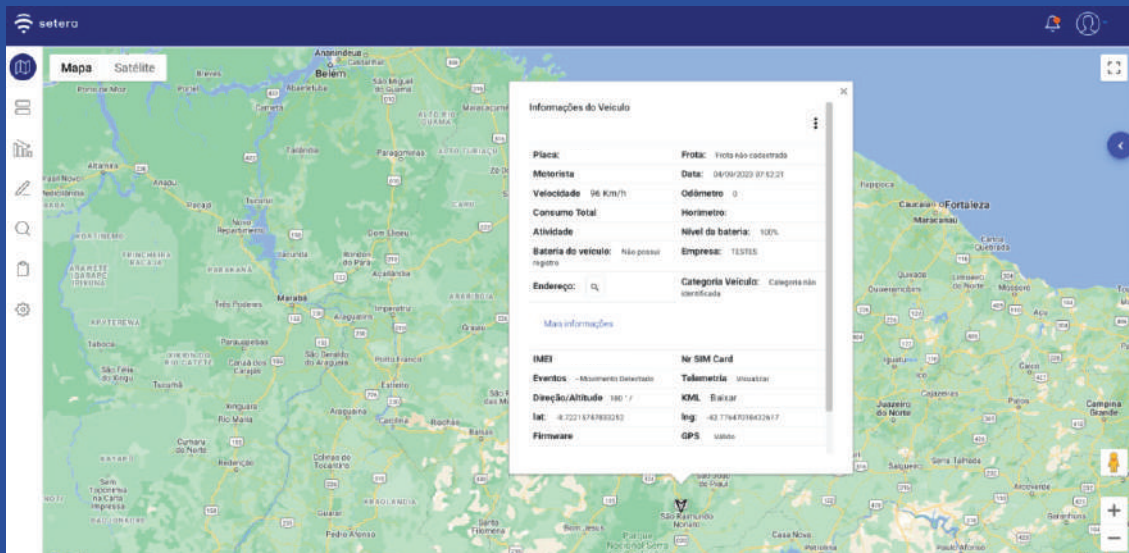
setera

Mapa Satélite

Informações do Veículo

| Placa: | Frota: Frota não cadastrada |
|---|---|
| Motorista | Data: 04/09/2023 07:52:21 |
| Velocidade 96 Km/h | Odômetro 0 |
| Consumo Total | Horímetro: |
| Atividade | Nível da bateria: 100% |
| Bateria do veículo: Não possui registro | Empresa: TESTES |
| Endereço: | Categoria Veículo: Categoria não identificada |

Mais informações

| IMEI | Nr SIM Card |
|---|---|
| Eventos - Movimento Detectado | Telemetria Visualizar |
| Direção/Altitude 180 ° / | KML Baixar |
| lat: -8.72215787893252 | lng: -42.77647098432617 |
| Firmware | GPS Válido |

Belém
Ananindeua
Castanhal
Breves
Abaetetuba
São Miguel do Guamá
Cametá
Tailândia
Paragominas
Altamira
Anapu
Pacajá
Tucuruí
Novo Repartimento
Marabá
Parauapebas
São Félix do Xingu
Tucumã
Canaã dos Carajás
Xinguara
Redenção
Imperatriz
Açailândia
Araguaína
Grajaú
Balsas
Carolina
Estreito
Fortaleza
Maracanaú
Quixadá
Juazeiro do Norte
Cajazeiras
Patos
Campina Grande
Serra Talhada
Salgueiro
Arcoverde
Garanhuns
Paulo Afonso
Petrolina
Casa Nova
São Raimundo Nonato
Bom Jesus
Pedro Afonso
Colinas do Tocantins
Conceição do Araguaia
Rio Maria
Santa Filomena
Icó
Iguatu
Crato
Tabatinga
Caxias
Codó
Porto Franco
Tefé
Rondon do Pará
Dom Eliseu
Goiás
Santana
São Geraldo do Araguaia